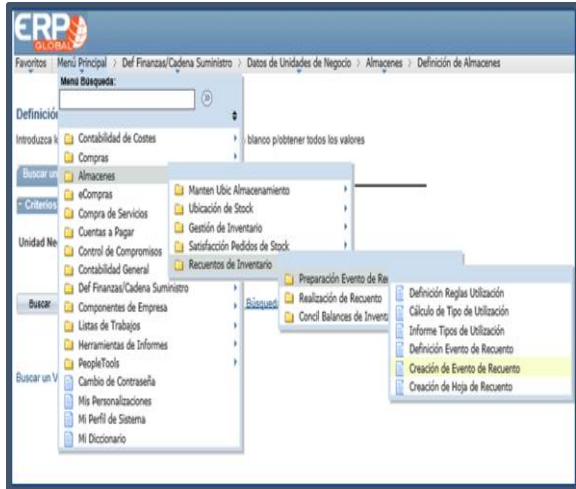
ERP GLOBAL

Favoritos | Menú Principal > Def Finanzas/Cadena Suministro > Datos de Unidades de Negocio > Almacenes > Definición de Almacenes

Menú Búsqueda:

Definición

Introduzca v blanco p/obtener todos los valores

Buscar un

Criterios

Unidad Ne

Buscar

Búsqued

Buscar un V

Contabilidad de Costes
Compras
Almacenes
eCompras
Compra de Servicios
Cuentas a Pagar
Control de Compromisos
Contabilidad General
Def Finanzas/Cadena Suministro
Componentes de Empresa
Listas de Trabajos
Herramientas de Informes
PeopleTools
Cambio de Contraseña
Mis Personalizaciones
Mi Perfil de Sistema
Mi Diccionario

Manten Ubic Almacenamiento
Ubicación de Stock
Gestión de Inventario
Satisfacción Pedidos de Stock
Recuentos de Inventario

Preparación Evento de Re
Realización de Recuento
Concil Balances de Invent

Definición Reglas Utilización
Cálculo de Tipo de Utilización
Informe Tipos de Utilización
Definición Evento de Recuento
Creación de Evento de Recuento
Creación de Hoja de Recuento